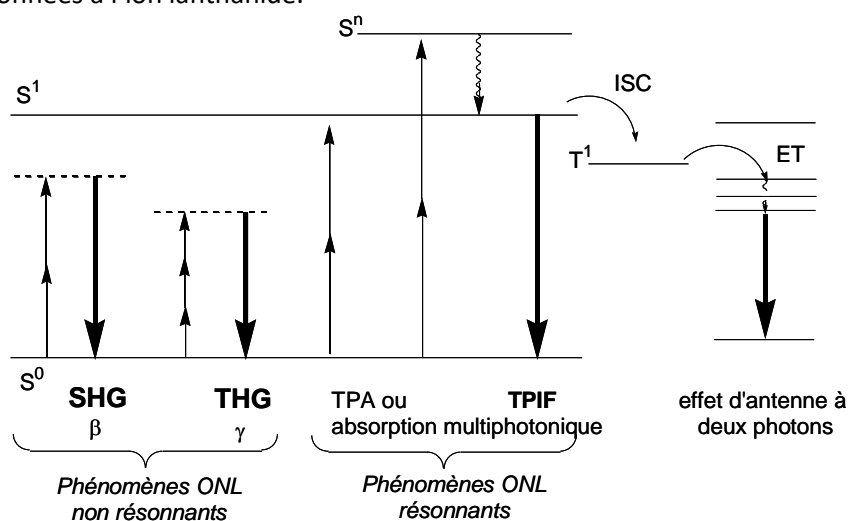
données à l'ion lanthanide.

$S^n$

$S^1$

ISC

$T^1$

ET

$S^0$

**SHG**
β

**THG**
γ

TPA ou absorption multiphotonique

**TPIF**

effet d'antenne à deux photons

*Phénomènes ONL non résonnants*

*Phénomènes ONL résonnants*